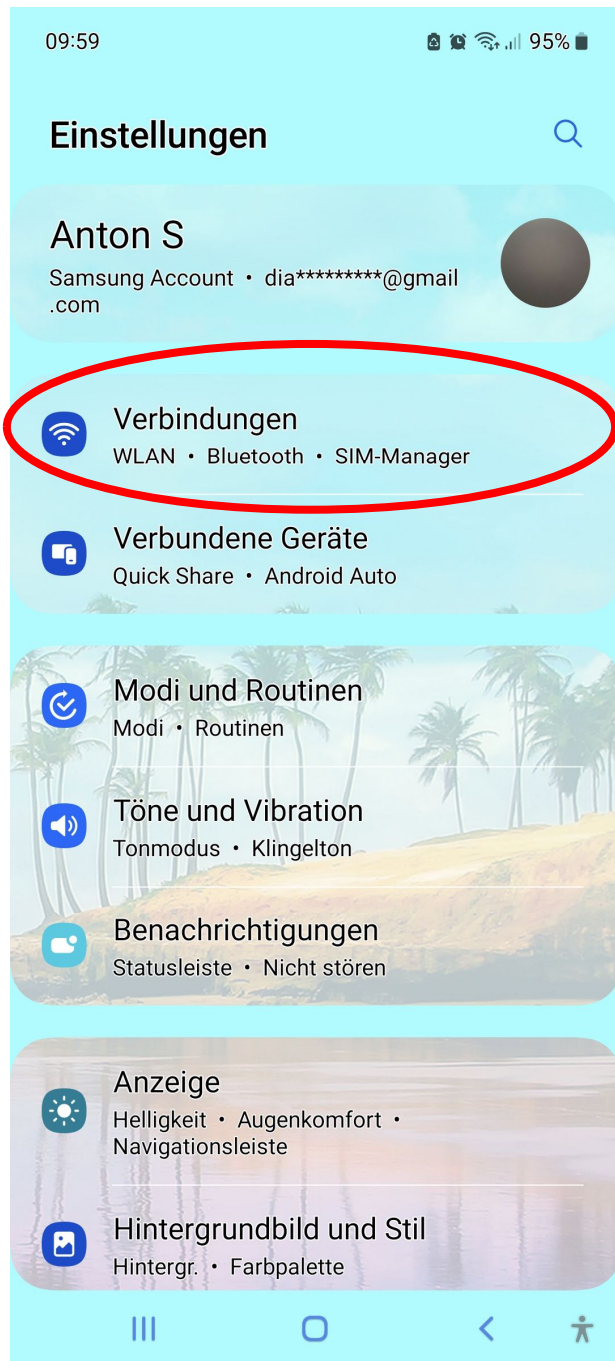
09:59

95%

Einstellungen

Anton S
Samsung Account • dia*********@gmail .com

Verbindungen
WLAN • Bluetooth • SIM-Manager

Verbundene Geräte
Quick Share • Android Auto

Modi und Routinen
Modi • Routinen

Töne und Vibration
Tonmodus • Klingelton

Benachrichtigungen
Statusleiste • Nicht stören

Anzeige
Helligkeit • Augenkomfort • Navigationsleiste

Hintergrundbild und Stil
Hintergr. • Farbpalette